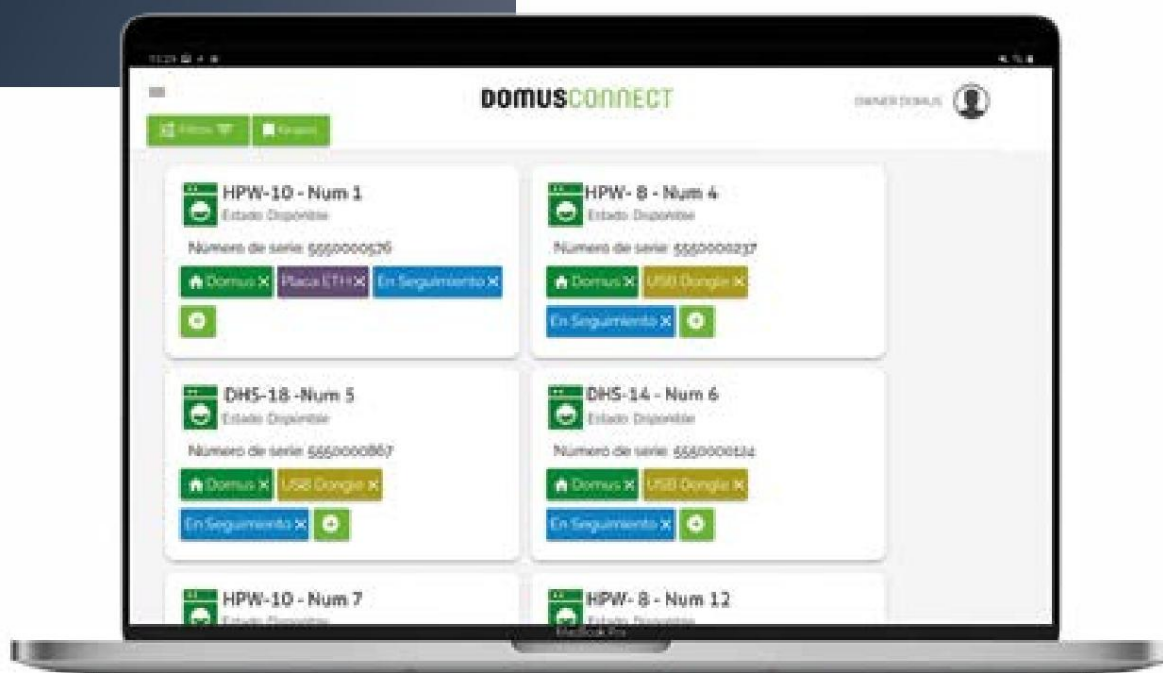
DOMUSCONNECT

OWNER DOMUS

Filtros

Grupos

HPW-10 - Num 1
Estado Disponible
Numero de serie: 5550000526
Domus ✕ Placa ETH ✕ En Seguimiento ✕

HPW- 8 - Num 4
Estado Disponible
Numero de serie: 5550000237
Domus ✕ USB Dongle ✕
En Seguimiento ✕

DHS-18 -Num 5
Estado Disponible
Numero de serie: 5550000867
Domus ✕ USB Dongle ✕
En Seguimiento ✕

DHS-14 - Num 6
Estado Disponible
Numero de serie: 5550000124
Domus ✕ USB Dongle ✕
En Seguimiento ✕

HPW-10 - Num 7
Estado Disponible

HPW- 8 - Num 12
Estado Disponible

MacBook Pro